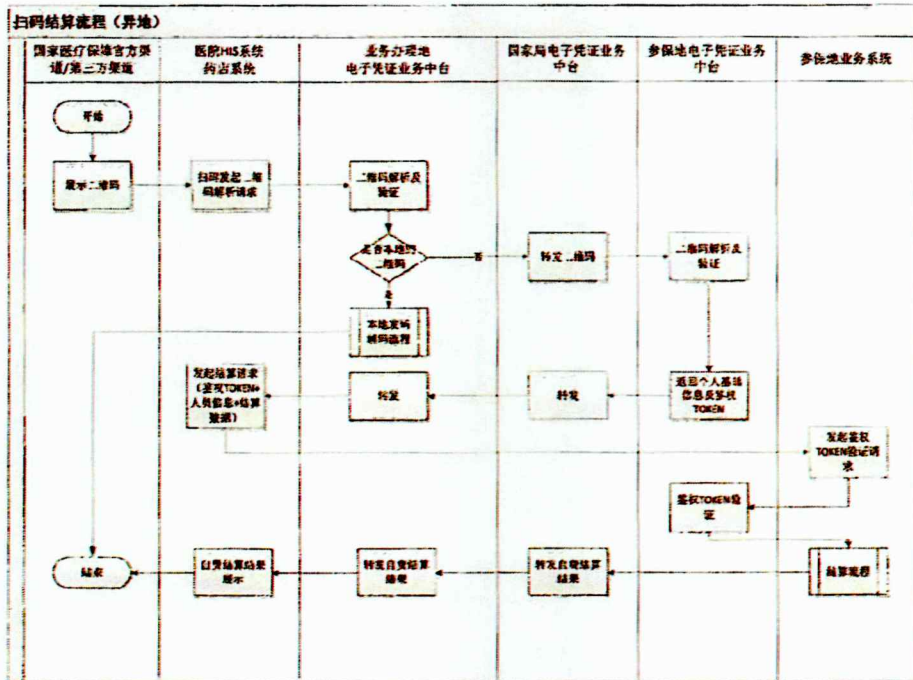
扫码结算流程（异地）

国家医疗保障官方渠道/第三方渠道

医院HIS系统药店系统

业务办理地电子凭证业务中台

国家局电子凭证业务中台

参保地电子凭证业务中台

参保地业务系统

开始

展示二维码

扫码发起二维码解析请求

二维码解析及验证

是否本地码二维码

否

是

转发二维码

二维码解析及验证

本地resolve码流程

发起结算请求（鉴权TOKEN+人员信息+结算数据）

转发

转发

返回个人基础信息及签权TOKEN

发起鉴权TOKEN验证请求

鉴权TOKEN验证

结束

自费结算结果展示

转发自费结算结果

转发自费结算结果

结算流程